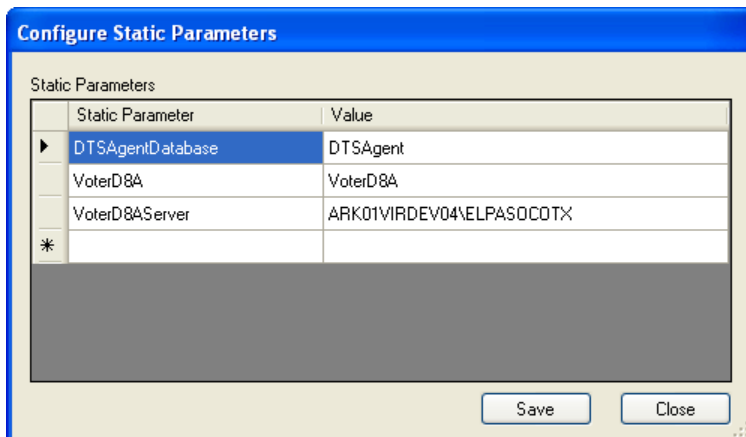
Configure Static Parameters

Static Parameters

| | Static Parameter | Value |
|---|---|---|
| ▶ | DTSAgentDatabase | DTSAgent |
| | VoterD8A | VoterD8A |
| | VoterD8AServer | ARK01VIRDEV04\ELPASOCOTX |
| * | | |

Save Close